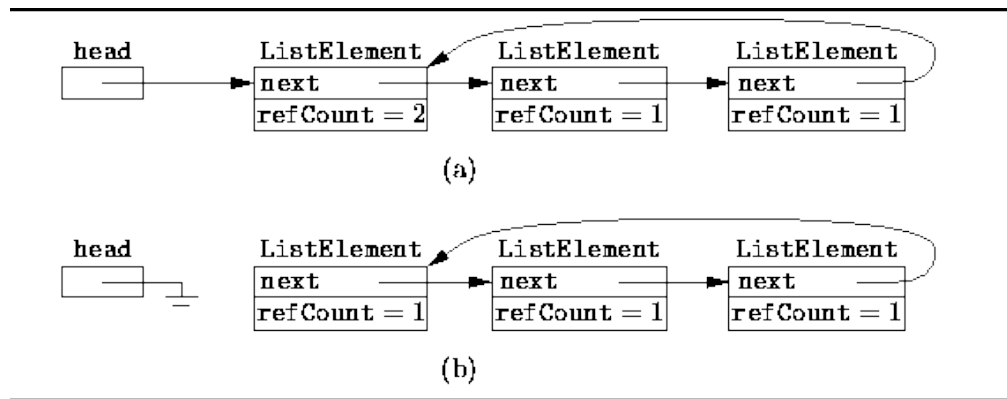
head

ListElement
next
refCount = 2

ListElement
next
refCount = 1

ListElement
next
refCount = 1

(a)

head

ListElement
next
refCount = 1

ListElement
next
refCount = 1

ListElement
next
refCount = 1

(b)